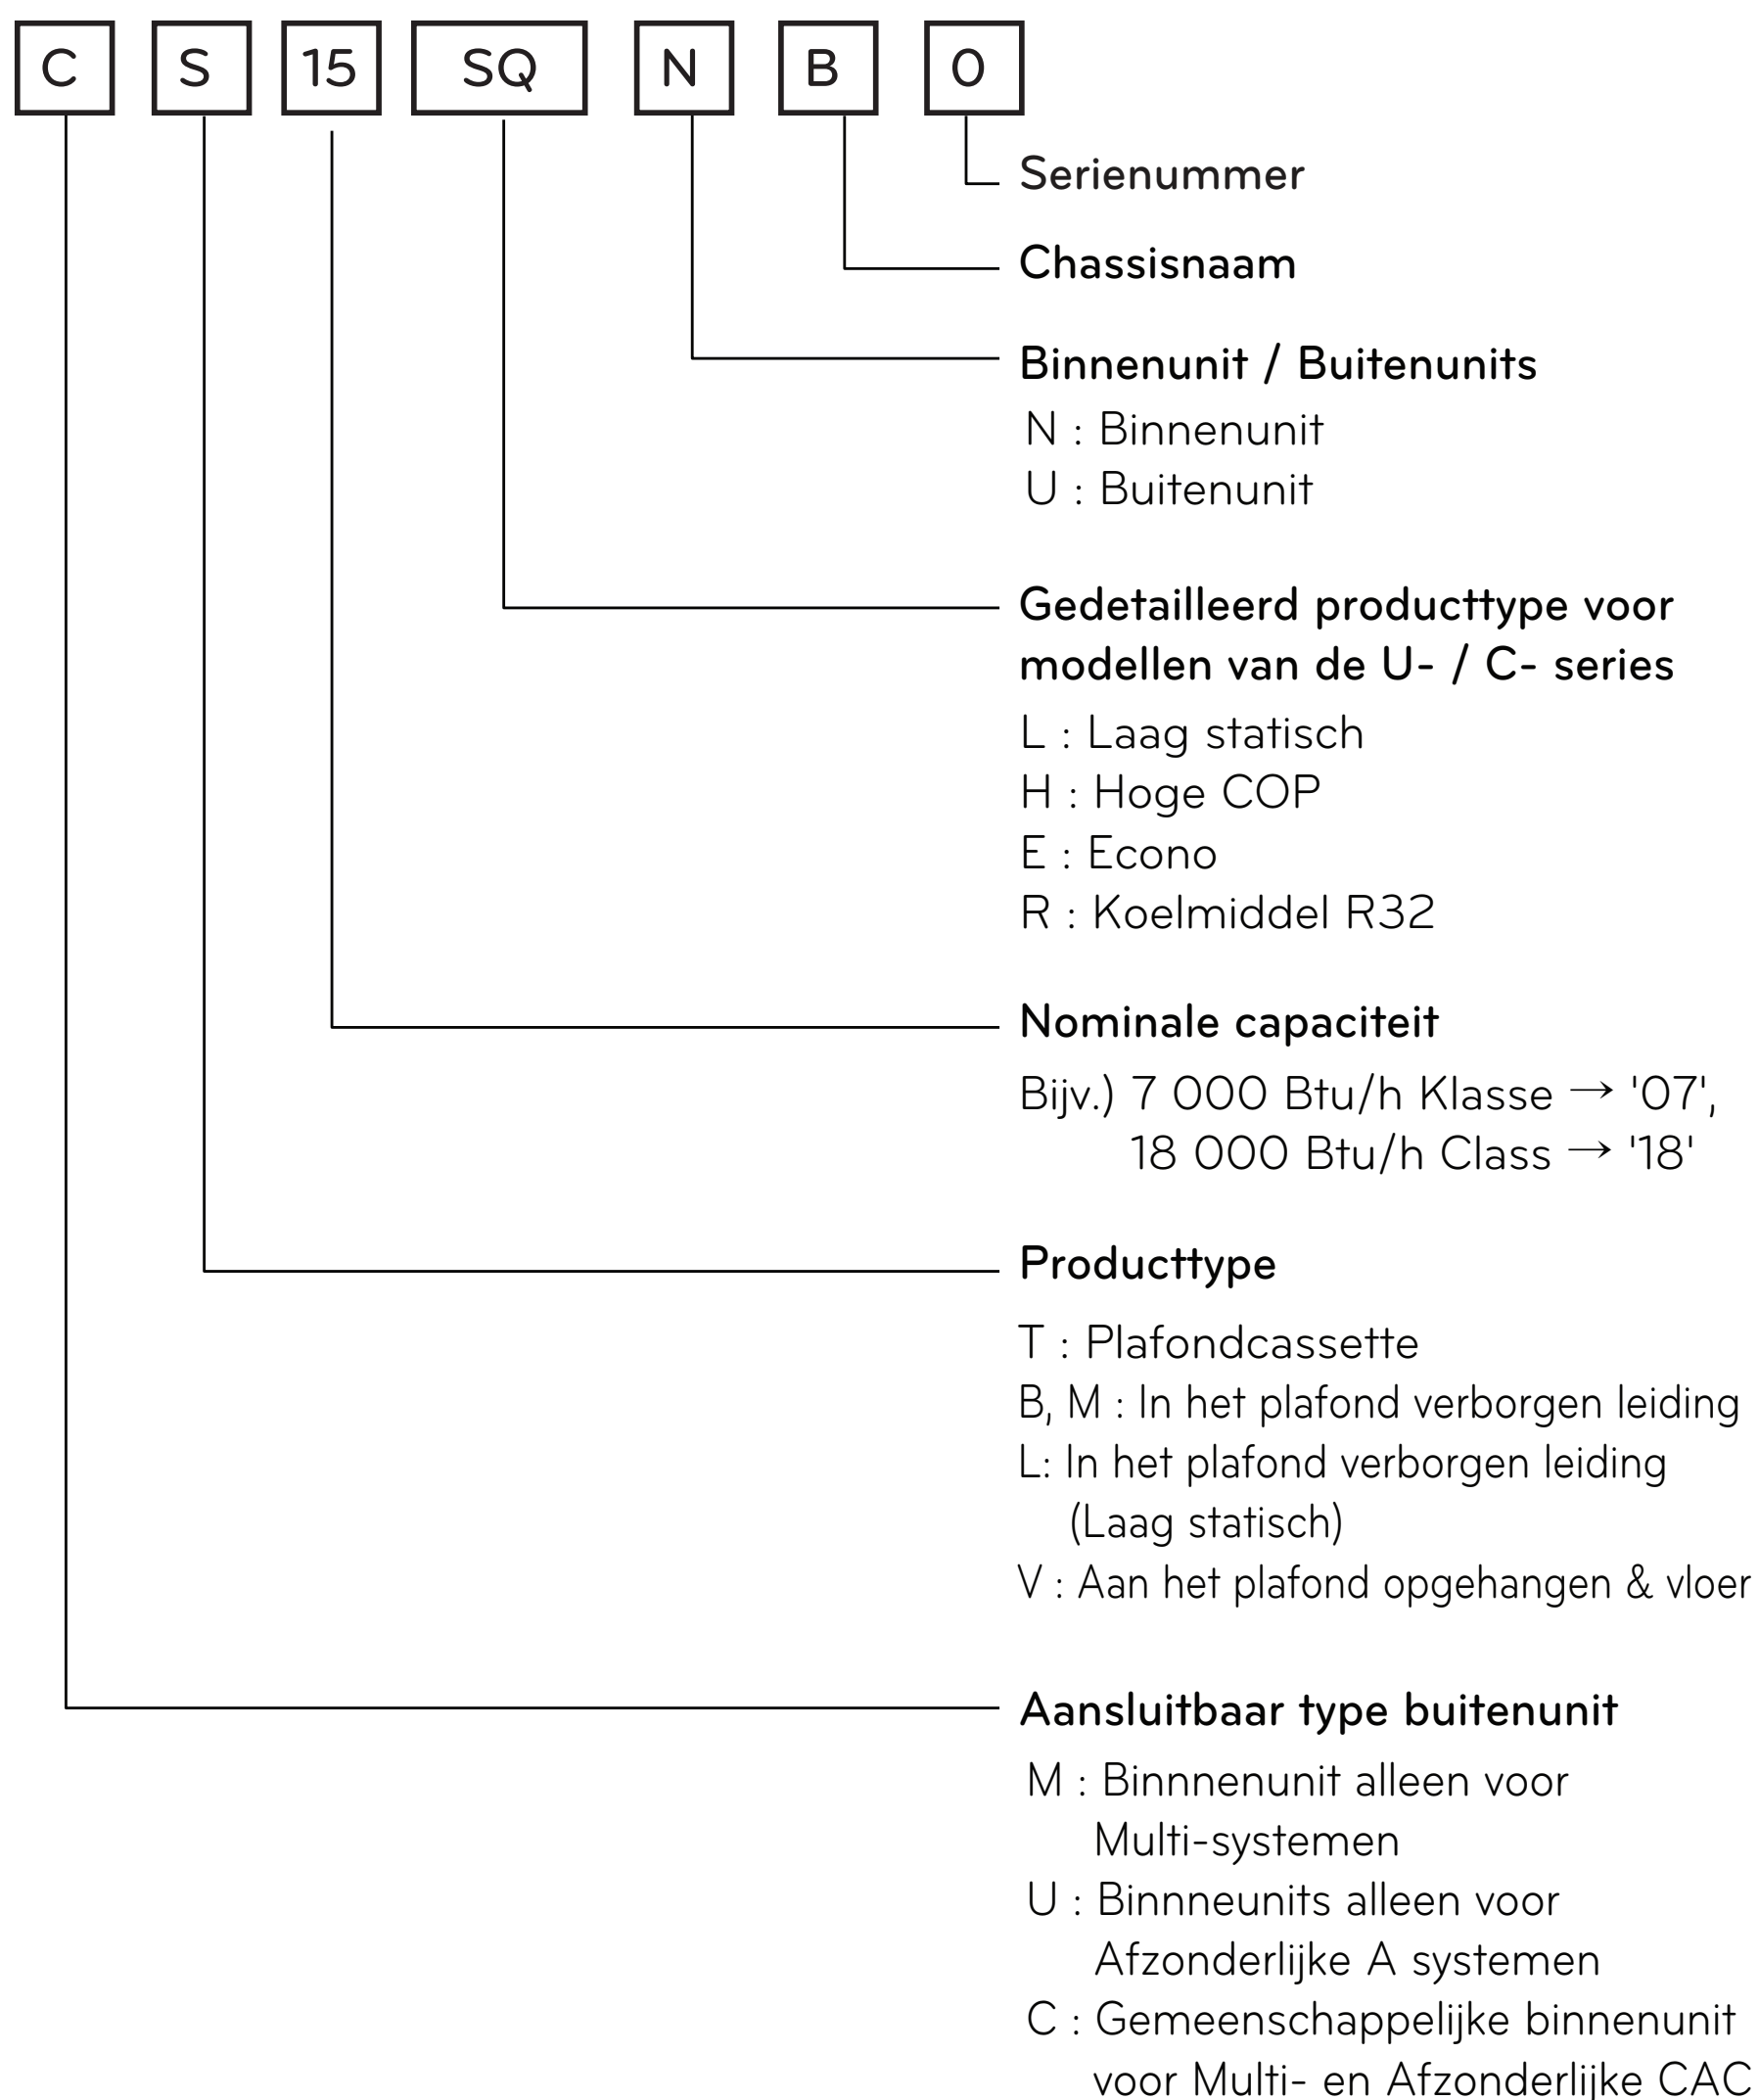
C S 15 SQ N B 0

Serienummer

Chassisnaam

Binnenunit / Buitenunits

N : Binnenunit
U : Buitenunit

Gedetailleerd producttype voor modellen van de U- / C- series

L : Laag statisch
H : Hoge COP
E : Econo
R : Koelmiddel R32

Nominale capaciteit

Bijv.) 7 000 Btu/h Klasse → '07', 18 000 Btu/h Class → '18'

Producttype

T : Plafondcassette
B, M : In het plafond verborgen leiding
L: In het plafond verborgen leiding (Laag statisch)
V : Aan het plafond opgehangen & vloer

Aansluitbaar type buitenunit

M : Binnnenunit alleen voor Multi-systemen
U : Binnneunits alleen voor Afzonderlijke A systemen
C : Gemeenschappelijke binnenunit voor Multi- en Afzonderlijke CAC